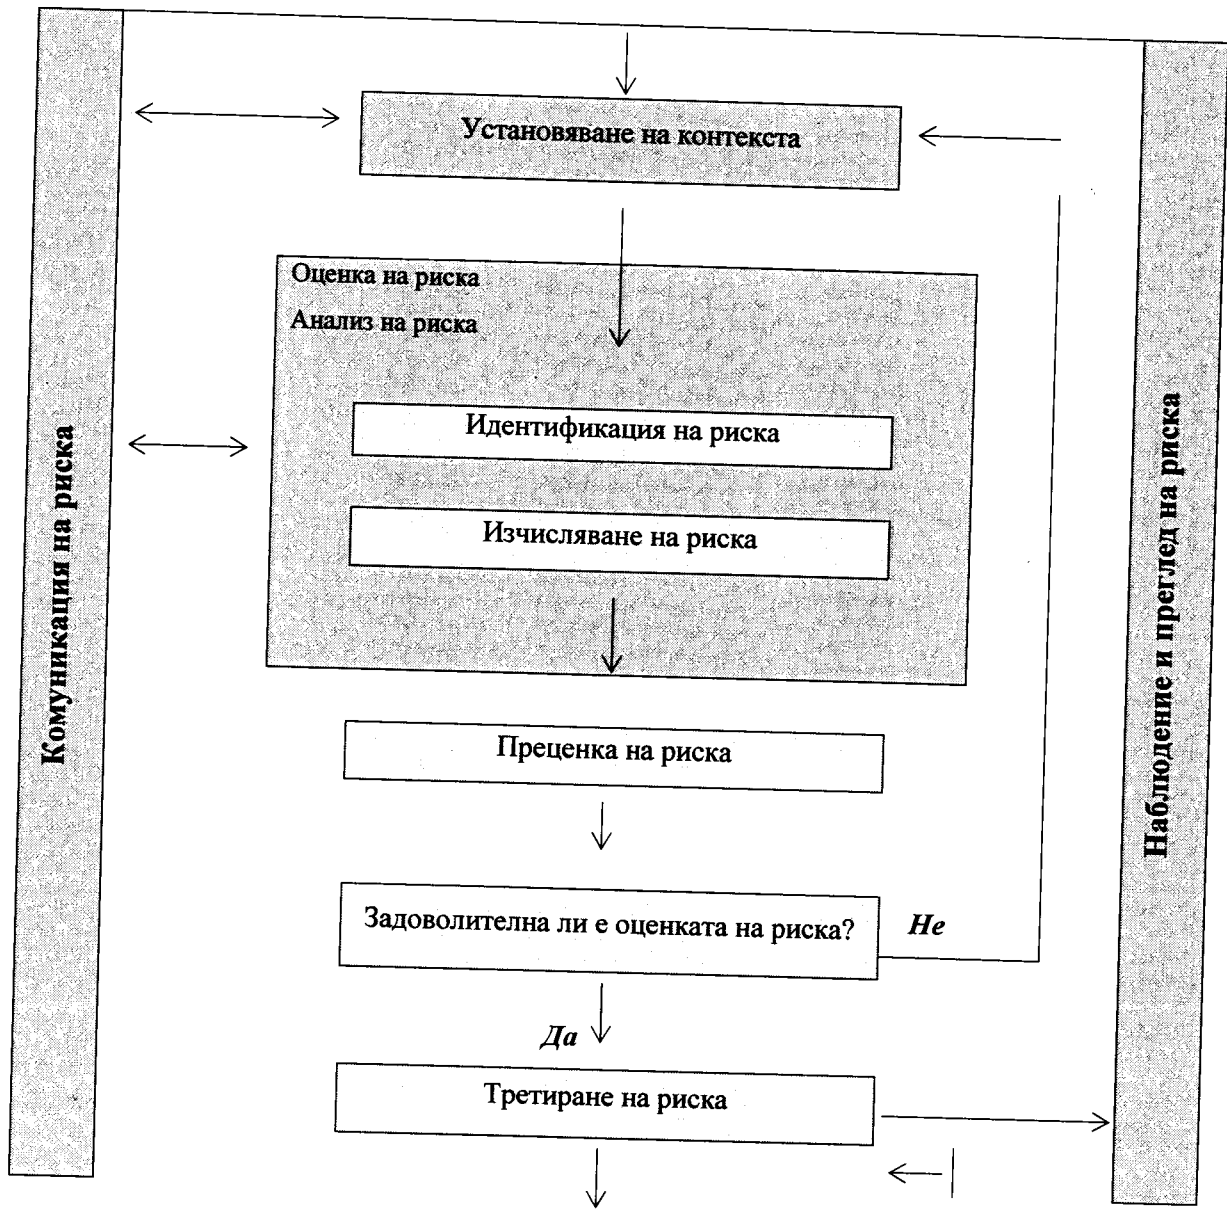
Комуникация на риска

Установяване на контекста

Оценка на риска

Анализ на риска

Идентификация на риска

Изчисляване на риска

Преценка на риска

Задоволителна ли е оценката на риска?

Не

Да

Третиране на риска

Наблюдение и преглед на риска